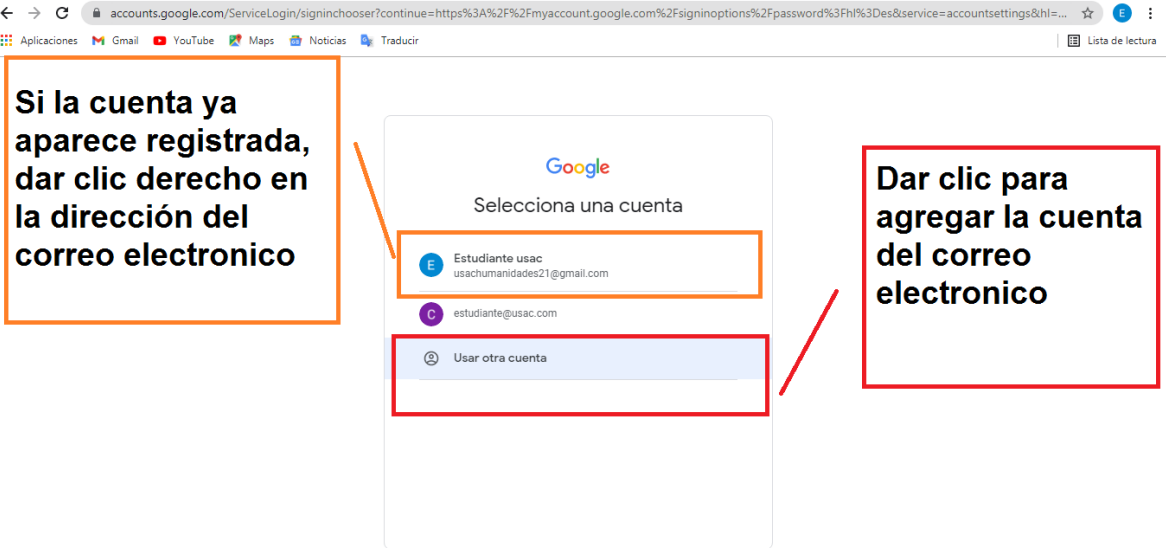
accounts.google.com/ServiceLogin/signinchooser?continue=https%3A%2F%2Fmyaccount.google.com%2Fsigninoptions%2Fpassword%3Fhl%3Des&service=accountsettings&hl=...

E

Aplicaciones Gmail YouTube Maps Noticias Traducir Lista de lectura

Si la cuenta ya aparece registrada, dar clic derecho en la dirección del correo electronico

Google

Selecciona una cuenta

E Estudiante usac
usachumanidades21@gmail.com

C estudiante@usac.com

Usar otra cuenta

Dar clic para agregar la cuenta del correo electronico